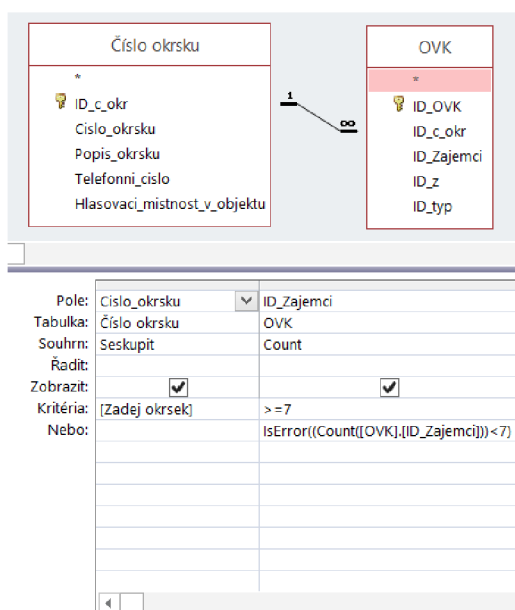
Číslo okrsku

*
ID_c_okr
Cislo_okrsku
Popis_okrsku
Telefonni_cislo
Hlasovaci_mistnost_v_objektu

1

∞

OVK

*
ID_OVK
ID_c_okr
ID_Zajemci
ID_z
ID_typ

| | | |
|---|---|---|
| Pole: | Cislo_okrsku | ID_Zajemci |
| Tabulka: | Číslo okrsku | OVK |
| Souhrn: | Seskupit | Count |
| Řadit: | | |
| Zobrazit: | ✔ | ✔ |
| Kritéria: | [Zadej okrsek] | > =7 |
| Nebo: | | IsError((Count([OVK].[ID_Zajemci]))<7) |